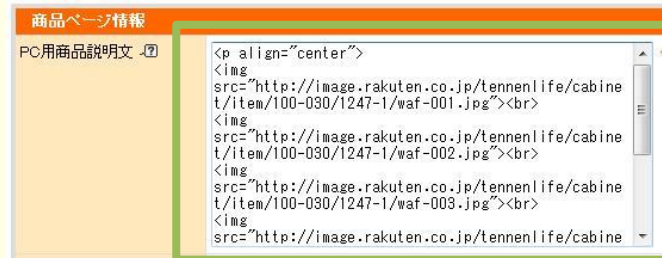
商品ページ情報

PC用商品説明文 ?

<p align="center">
<img
src="http://image.rakuten.co.jp/tennenlife/cabinet/item/100-030/1247-1/waf-001.jpg"><br>
<img
src="http://image.rakuten.co.jp/tennenlife/cabinet/item/100-030/1247-1/waf-002.jpg"><br>
<img
src="http://image.rakuten.co.jp/tennenlife/cabinet/item/100-030/1247-1/waf-003.jpg"><br>
<img
src="http://image.rakuten.co.jp/tennenlife/cabine